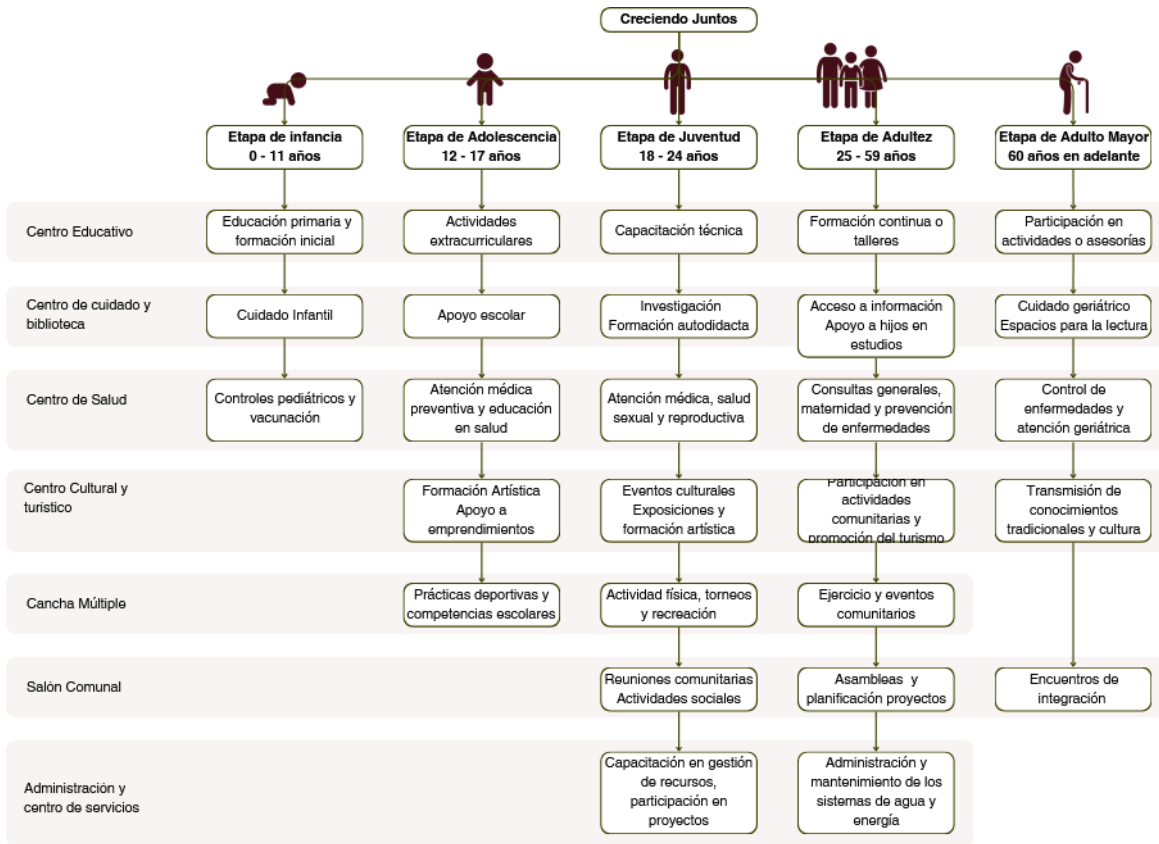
Creciendo Juntos

| | Etapa de infancia 0 - 11 años | Etapa de Adolescencia 12 - 17 años | Etapa de Juventud 18 - 24 años | Etapa de Adultez 25 - 59 años | Etapa de Adulto Mayor 60 años en adelante |
|---|---|---|---|---|---|
| Centro Educativo | Educación primaria y formación inicial | Actividades extracurriculares | Capacitación técnica | Formación continua o talleres | Participación en actividades o asesorías |
| Centro de cuidado y biblioteca | Cuidado Infantil | Apoyo escolar | Investigación Formación autodidacta | Acceso a información Apoyo a hijos en estudios | Cuidado geriátrico Espacios para la lectura |
| Centro de Salud | Controles pediátricos y vacunación | Atención médica preventiva y educación en salud | Atención médica, salud sexual y reproductiva | Consultas generales, maternidad y prevención de enfermedades | Control de enfermedades y atención geriátrica |
| Centro Cultural y turístico | | Formación Artística Apoyo a emprendimientos | Eventos culturales Exposiciones y formación artística | Participación en actividades comunitarias y promoción del turismo | Transmisión de conocimientos tradicionales y cultura |
| Cancha Múltiple | | Prácticas deportivas y competencias escolares | Actividad física, torneos y recreación | Ejercicio y eventos comunitarios | |
| Salón Comunal | | | Reuniones comunitarias Actividades sociales | Asambleas y planificación proyectos | Encuentros de integración |
| Administración y centro de servicios | | | Capacitación en gestión de recursos, participación en proyectos | Administración y mantenimiento de los sistemas de agua y energía | |